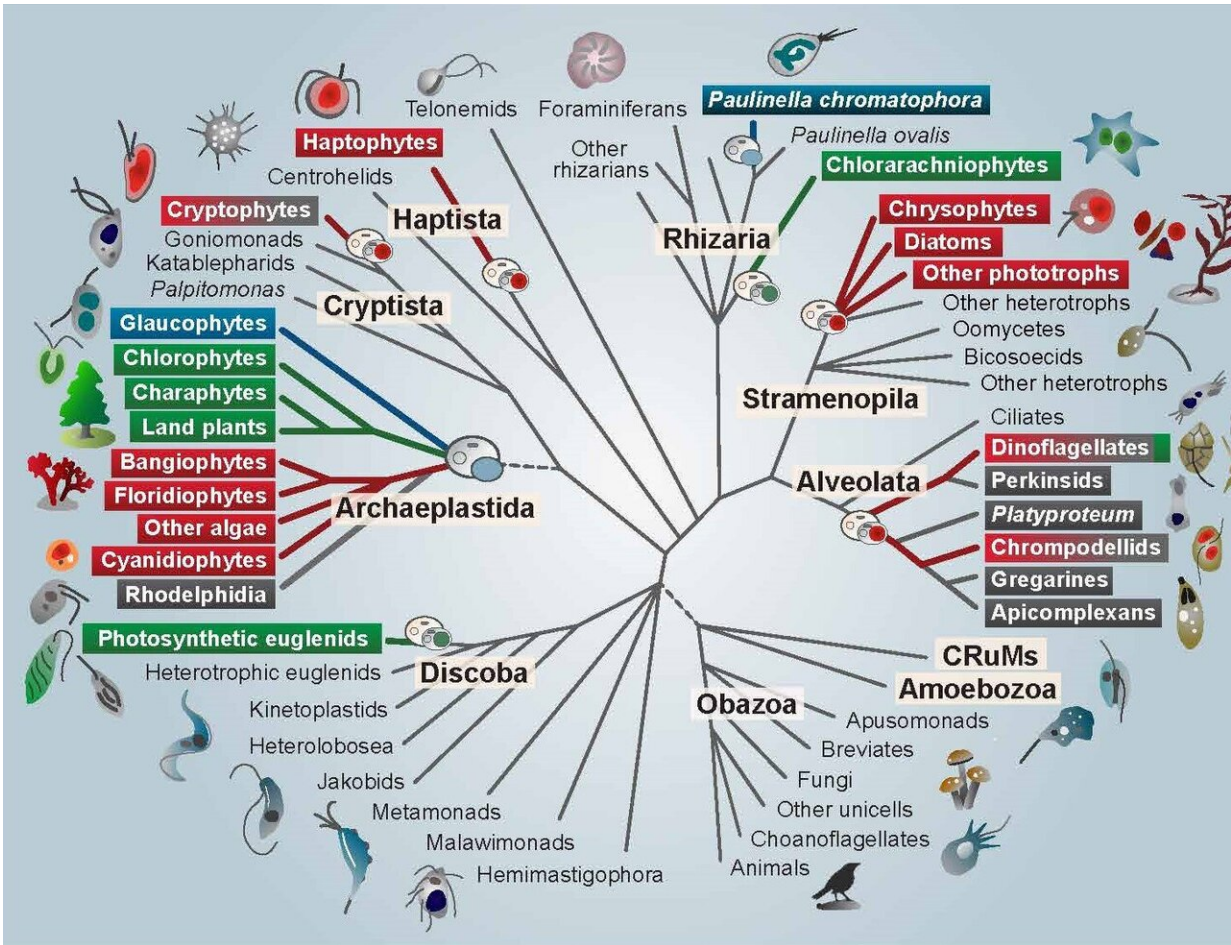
Telonemids
Foraminiferans
Paulinella chromatophora
Paulinella ovalis
Haptophytes
Other rhizarians
Chlorarachniophytes
Centrohelids
Haptista
Rhizaria
Cryptophytes
Chrysophytes
Goniomonads
Diatoms
Katablepharids
Other phototrophs
Palpitomonas
Cryptista
Other heterotrophs
Glaucophytes
Oomycetes
Chlorophytes
Bicosoecids
Charaphytes
Other heterotrophs
Land plants
Stramenopila
Ciliates
Bangiophytes
Dinoflagellates
Floridiophytes
Alveolata
Perkinsids
Other algae
Archaeplastida
Platyproteum
Cyanidiophytes
Chrompodellids
Rhodelphidia
Gregarines
Apicomplexans
Photosynthetic euglenids
Heterotrophic euglenids
Discoba
CRuMs
Amoebozoa
Kinetoplastids
Obazoa
Apusomonads
Heterolobosea
Breviates
Jakobids
Fungi
Metamonads
Other unicells
Malawimonads
Choanoflagellates
Hemimastigophora
Animals